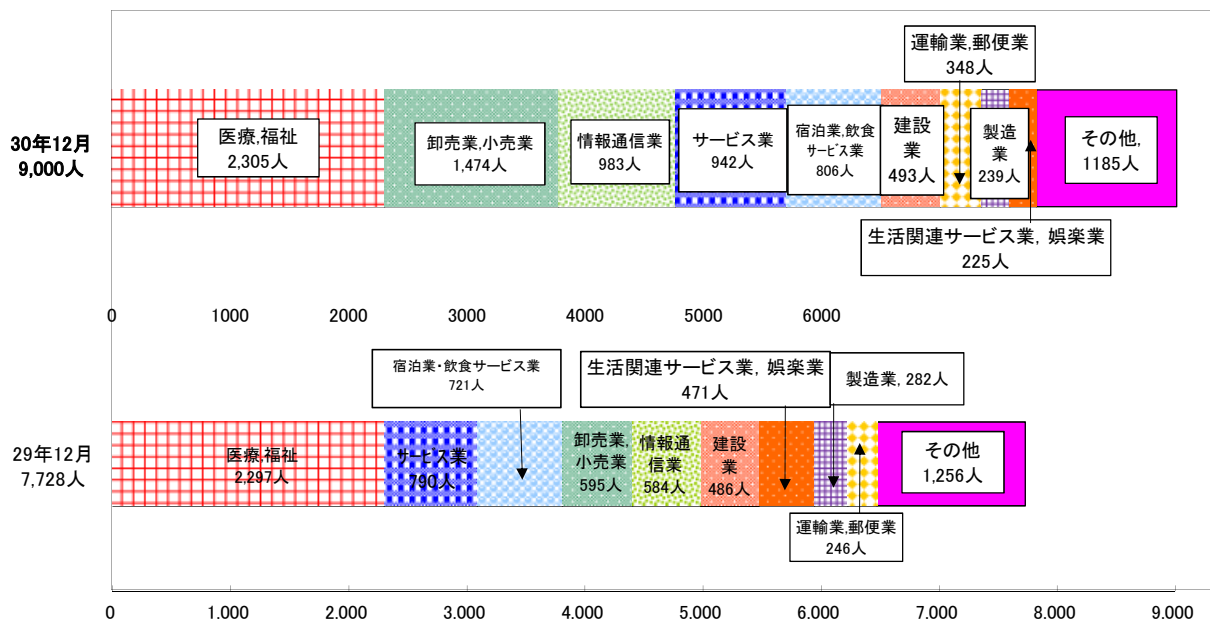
30年12月
9,000人

医療,福祉
2,305人

卸売業,小売業
1,474人

情報通信業
983人

サービス業
942人

宿泊業,飲食サービス業
806人

建設業
493人

運輸業,郵便業
348人

製造業
239人

その他,
1185人

生活関連サービス業, 娯楽業
225人

0 1000 2000 3000 4000 5000 6000

29年12月
7,728人

医療,福祉
2,297人

サービス業
790人

宿泊業・飲食サービス業
721人

卸売業,小売業
595人

情報通信業
584人

建設業
486人

生活関連サービス業, 娯楽業
471人

製造業, 282人

運輸業,郵便業
246人

その他
1,256人

0 1.000 2.000 3.000 4.000 5.000 6.000 7.000 8.000 9.000